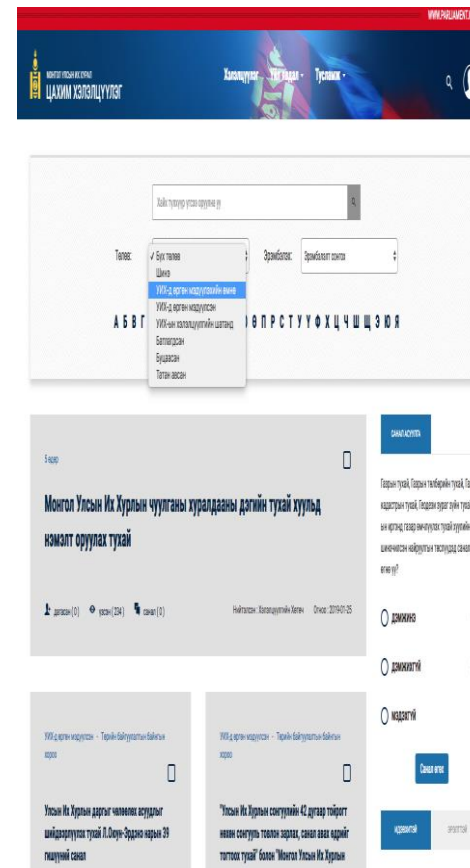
WWW.PARLIAMENT.

МОНГОЛ УЛСЫН ИХ ХУРАЛ
ЦАХИМ ХЭЛЭЛЦҮҮЛЭГ

Хэлэлцүүлэг · ҮИХ тухай · Тусламж ·

Хайх түлхүүр үгсээ оруулна уу

Төлөв:
✓ Бүх төлөв
Шинэ
УИХ-д өргөн мэдүүлэхийн өмнө
УИХ-д өргөн мэдүүлсэн
УИХ-ын хэлэлцүүлэгийн шатанд
Батлагдсан
Буцаасан
Татан авсан

Эрэмбэлэх: Эрэмбэлэлт сонгох

А Б В Г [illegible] Ө П Р С Т У Ү Ф Х Ц Ч Ш Щ Э Ю Я

Б хоног

Монгол Улсын Их Хурлын чуулганы хуралдааны дэгийн тухай хуульд нэмэлт оруулах тухай

дагасан ( 0 ) үзсэн ( 234 ) санал ( 0 )

Нийтэлсэн: Хэлэлцүүлгийн Хэлтэс Огноо: 2019-01-25

САНАЛ АСУУЛГА

Газрын тухай, Газрын төлбөрийн тухай, Газ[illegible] кадастрын тухай, Геодези зураг зүйн тухай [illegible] ын өргөнд газар өмчлүүлэх тухай хуулийн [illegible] шинэчилсэн найруулгын төслүүдэд санал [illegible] өгнө үү?

дэмжинэ

дэмжихгүй

мэдэхгүй

Санал өгөх

УИХ-д өргөн мэдүүлсэн · Төрийн байгуулалтын байнгын хороо

Улсын Их Хурлын дэргэд чөлөөлөх асуудлыг шийдвэрлүүлэх тухай Л.Оюун-Эрдэнэ нарын 39 гишүүний санал

УИХ-д өргөн мэдүүлсэн · Төрийн байгуулалтын байнгын хороо

"Улсын Их Хурлын сонгуулийн 42 дугаар тойрогт нөхөн сонгууль товлон зарлах, санал авах өдрийг тогтоох тухай" болон "Монгол Улсын Их Хурлын

ИДЭВХТЭЙ

ЭРЭГТЭЙ